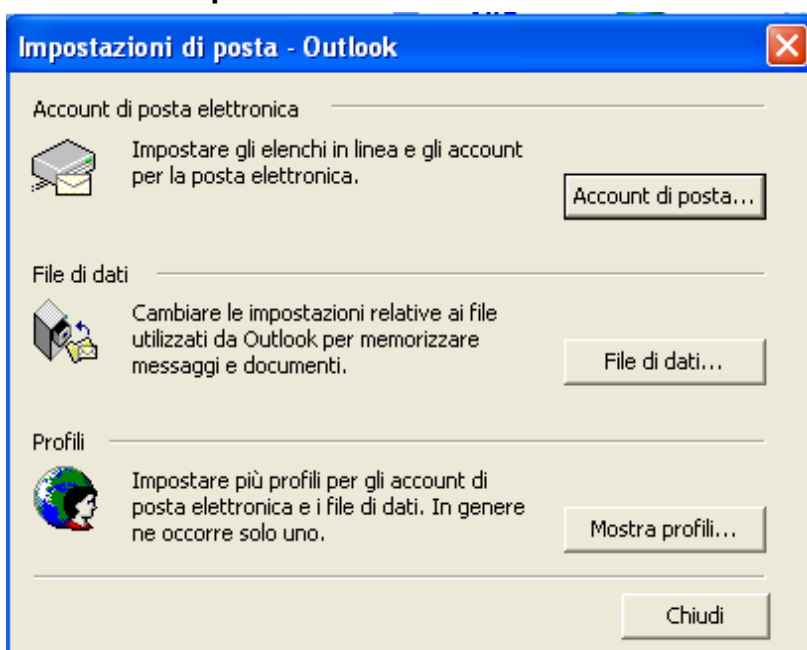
Impostazioni di posta - Outlook

Account di posta elettronica

Impostare gli elenchi in linea e gli account per la posta elettronica.

Account di posta...

File di dati

Cambiare le impostazioni relative ai file utilizzati da Outlook per memorizzare messaggi e documenti.

File di dati...

Profili

Impostare più profili per gli account di posta elettronica e i file di dati. In genere ne occorre solo uno.

Mostra profili...

Chiudi